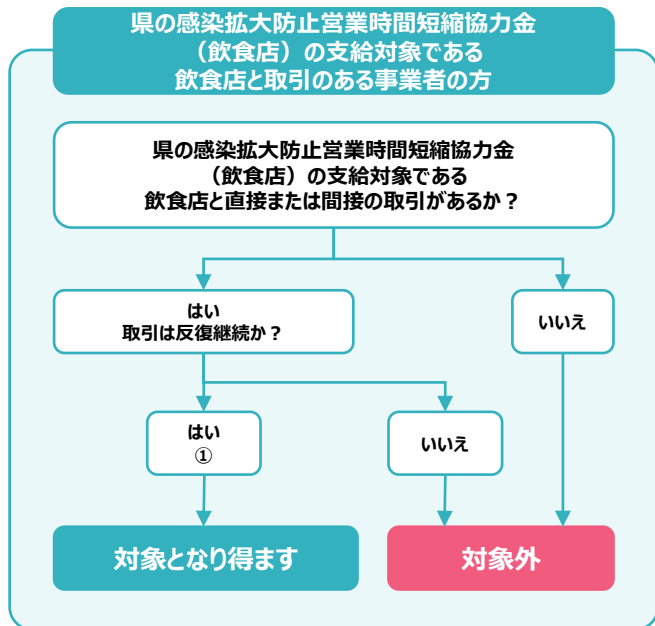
県の感染拡大防止営業時間短縮協力金（飲食店）の支給対象である飲食店と取引のある事業者の方

県の感染拡大防止営業時間短縮協力金（飲食店）の支給対象である飲食店と直接または間接の取引があるか？

はい
取引は反復継続か？

いいえ

はい
①

いいえ

対象となり得ます

対象外